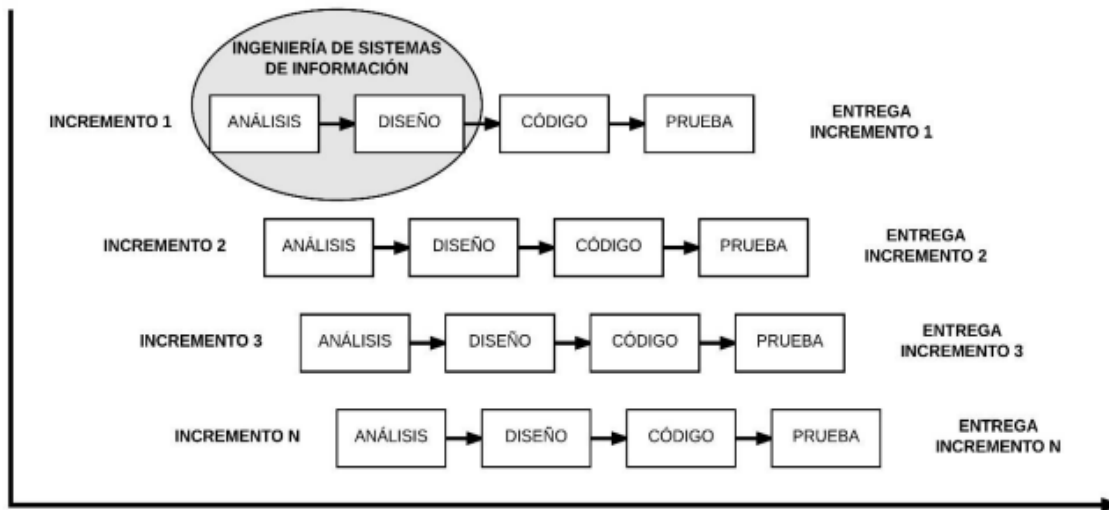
INGENIERÍA DE SISTEMAS DE INFORMACIÓN

INCREMENTO 1 ANÁLISIS DISEÑO CÓDIGO PRUEBA ENTREGA INCREMENTO 1

INCREMENTO 2 ANÁLISIS DISEÑO CÓDIGO PRUEBA ENTREGA INCREMENTO 2

INCREMENTO 3 ANÁLISIS DISEÑO CÓDIGO PRUEBA ENTREGA INCREMENTO 3

INCREMENTO N ANÁLISIS DISEÑO CÓDIGO PRUEBA ENTREGA INCREMENTO N